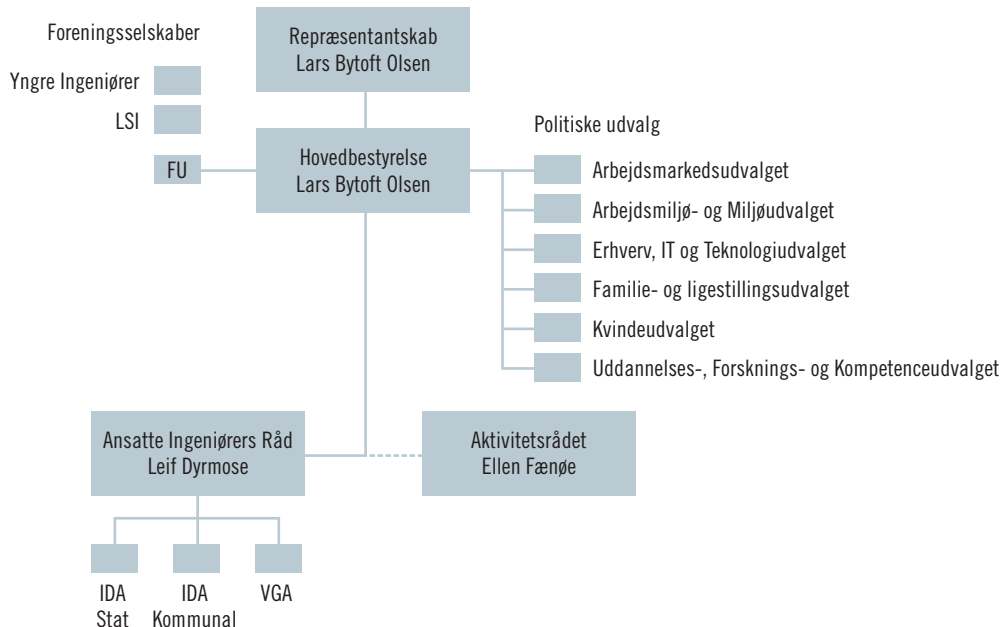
Foreningsselskaber

Yngre Ingeniører

LSI

FU

Repræsentantskab
Lars Bytoft Olsen

Hovedbestyrelse
Lars Bytoft Olsen

Politiske udvalg

Arbejdsmarkedsudvalget

Arbejdsmiljø- og Miljøudvalget

Erhverv, IT og Teknologiudvalget

Familie- og ligestillingsudvalget

Kvindeudvalget

Uddannelses-, Forsknings- og Kompetenceudvalget

Ansatte Ingeniørers Råd
Leif Dyrmose

Aktivitetsrådet
Ellen Fænøe

IDA
Stat

IDA
Kommunal

VGA